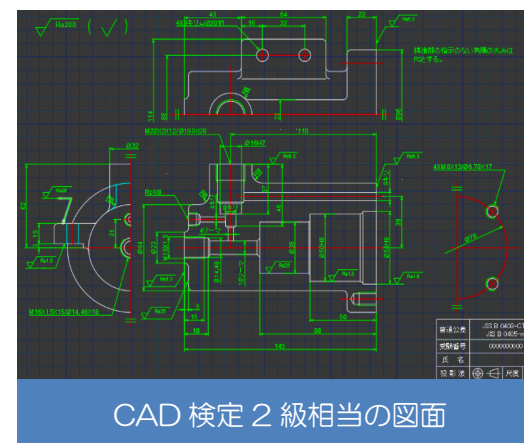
Ra25 ( √ )

41
84
4X M5深さ8/10
14
30
22
Ra6.3
精度部に指示のない角隅の丸みは R3とする。
114
52
32
Ø26

M22X2X12/Ø10.5/26
Ø32
Ø18H7
110
Ra6.3
Ra6.3
42
Ra6.3
Rc1/8
Ra3.2
4X M5深さ13/Ø6.75/17
Ra3.2
Ø16
Ra3.2
10
M16X1.5/15/Ø14.45/18
10
90
140

| 普通公差 | JIS B 0405-C... |
|---|---|
| 受験番号 | JIS B 0405-m... |
| 氏名 | |
| 投影法 | 尺度 |

CAD 検定 2 級相当の図面